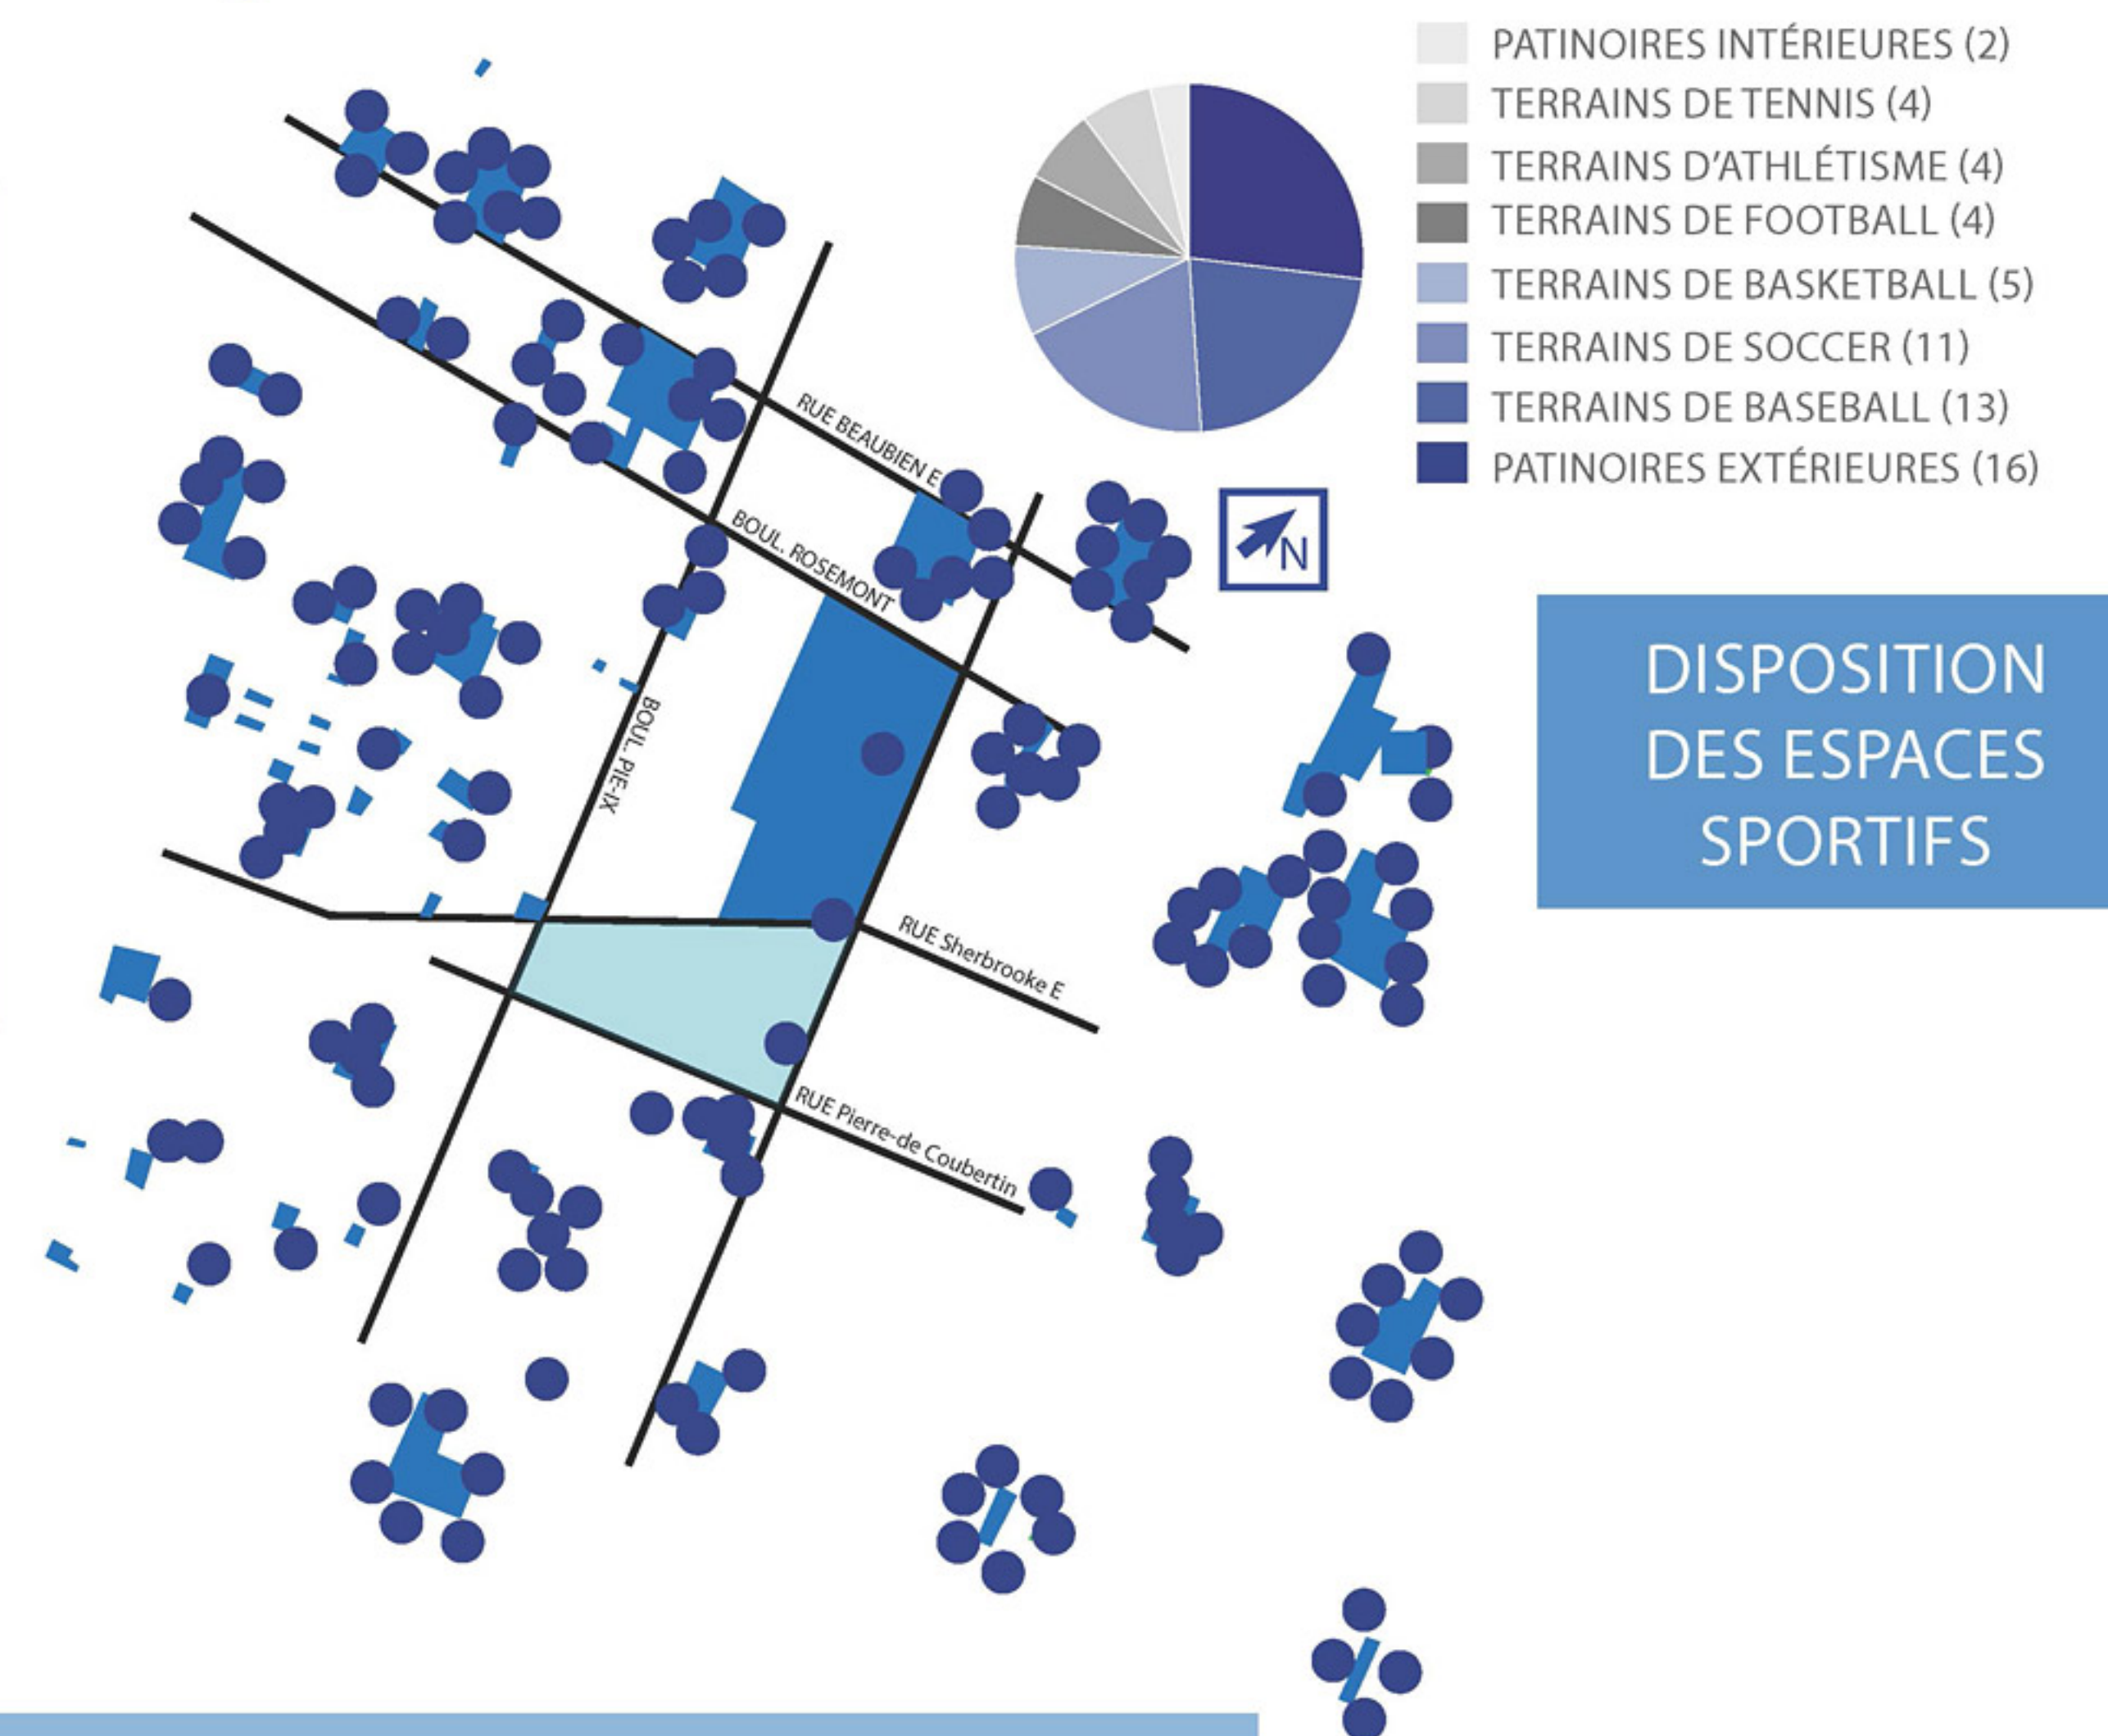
PATINOIRES INTÉRIEURES (2)
TERRAINS DE TENNIS (4)
TERRAINS D'ATHLÉTISME (4)
TERRAINS DE FOOTBALL (4)
TERRAINS DE BASKETBALL (5)
TERRAINS DE SOCCER (11)
TERRAINS DE BASEBALL (13)
PATINOIRES EXTÉRIEURES (16)

N

DISPOSITION DES ESPACES SPORTIFS

RUE BEAUBIEN E
BOUL. ROSEMONT
BOUL. PIE-IX
RUE Sherbrooke E
RUE Pierre-de Coubertin